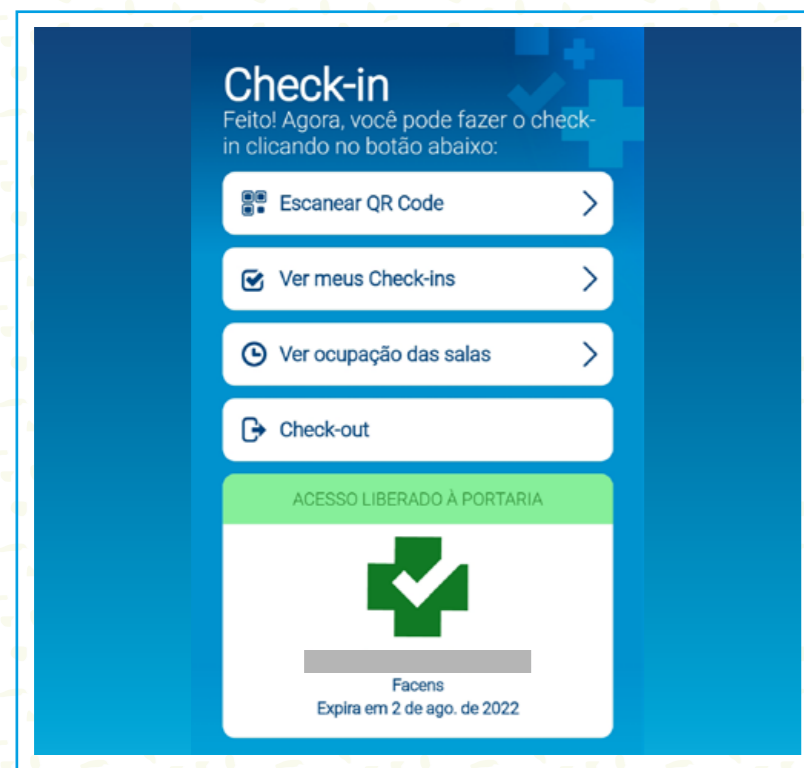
Check-in

Feito! Agora, você pode fazer o check-in clicando no botão abaixo:

Escanear QR Code

Ver meus Check-ins

Ver ocupação das salas

Check-out

ACESSO LIBERADO À PORTARIA

Facens
Expira em 2 de ago. de 2022